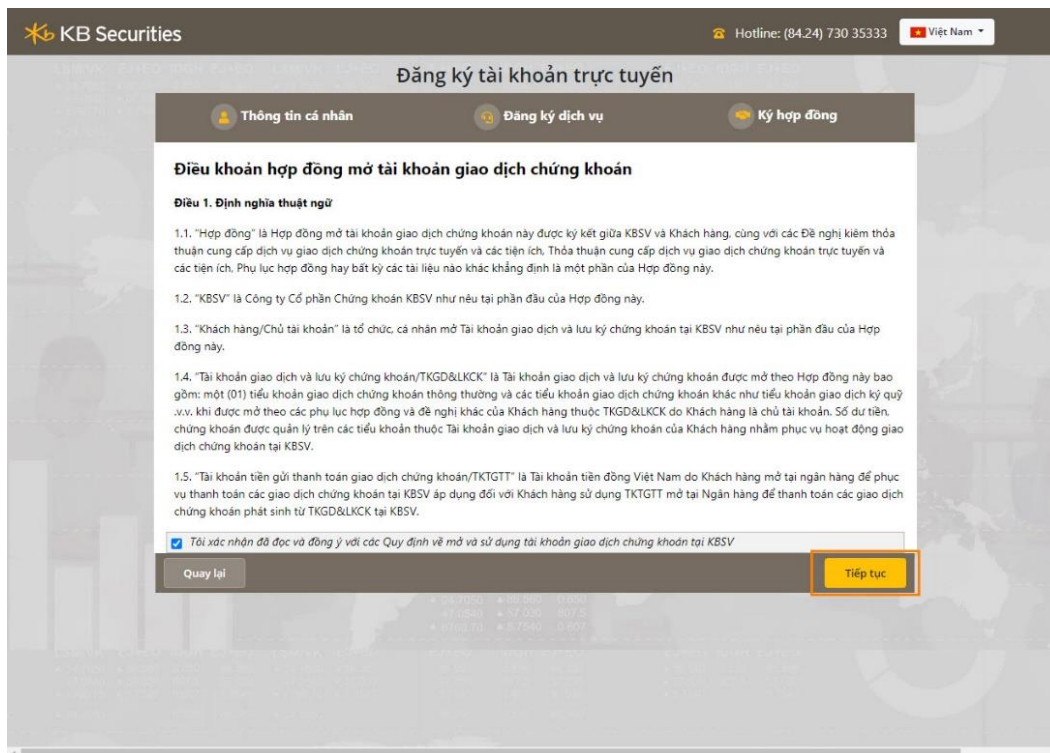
KB Securities

Hotline: (84.24) 730 35333

Việt Nam

Đăng ký tài khoản trực tuyến

Thông tin cá nhân

Đăng ký dịch vụ

Ký hợp đồng

Điều khoản hợp đồng mở tài khoản giao dịch chứng khoán

Điều 1. Định nghĩa thuật ngữ

1.1. "Hợp đồng" là Hợp đồng mở tài khoản giao dịch chứng khoán này được ký kết giữa KBSV và Khách hàng, cùng với các Đề nghị kiêm thỏa thuận cung cấp dịch vụ giao dịch chứng khoán trực tuyến và các tiện ích, Thỏa thuận cung cấp dịch vụ giao dịch chứng khoán trực tuyến và các tiện ích, Phụ lục hợp đồng hay bất kỳ các tài liệu nào khác khẳng định là một phần của Hợp đồng này.

1.2. "KBSV" là Công ty Cổ phần Chứng khoán KBSV như nêu tại phần đầu của Hợp đồng này.

1.3. "Khách hàng/Chủ tài khoản" là tổ chức, cá nhân mở Tài khoản giao dịch và lưu ký chứng khoán tại KBSV như nêu tại phần đầu của Hợp đồng này.

1.4. "Tài khoản giao dịch và lưu ký chứng khoán/TKGD&LKCK" là Tài khoản giao dịch và lưu ký chứng khoán được mở theo Hợp đồng này bao gồm: một (01) tiểu khoản giao dịch chứng khoán thông thường và các tiểu khoản giao dịch chứng khoán khác như tiểu khoản giao dịch ký quỹ .v.v. khi được mở theo các phụ lục hợp đồng và đề nghị khác của Khách hàng thuộc TKGD&LKCK do Khách hàng là chủ tài khoản. Số dư tiền, chứng khoán được quản lý trên các tiểu khoản thuộc Tài khoản giao dịch và lưu ký chứng khoán của Khách hàng nhằm phục vụ hoạt động giao dịch chứng khoán tại KBSV.

1.5. "Tài khoản tiền gửi thanh toán giao dịch chứng khoán/TKTGTT" là Tài khoản tiền đồng Việt Nam do Khách hàng mở tại ngân hàng để phục vụ thanh toán các giao dịch chứng khoán tại KBSV áp dụng đối với Khách hàng sử dụng TKTGTT mở tại Ngân hàng để thanh toán các giao dịch chứng khoán phát sinh từ TKGD&LKCK tại KBSV.

Tôi xác nhận đã đọc và đồng ý với các Quy định về mở và sử dụng tài khoản giao dịch chứng khoán tại KBSV

Quay lại

Tiếp tục